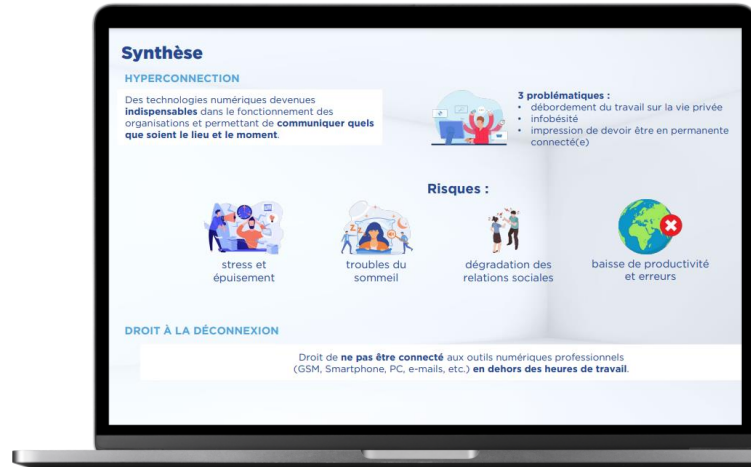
Synthèse

HYPERCONNECTION

Des technologies numériques devenues indispensables dans le fonctionnement des organisations et permettant de communiquer quels que soient le lieu et le moment.

3 problématiques :
• débordement du travail sur la vie privée
• infobésité
• impression de devoir être en permanente connecté(e)

Risques :

stress et épuisement

troubles du sommeil

dégradation des relations sociales

baisse de productivité et erreurs

DROIT À LA DÉCONNEXION

Droit de ne pas être connecté aux outils numériques professionnels (GSM, Smartphone, PC, e-mails, etc.) en dehors des heures de travail.